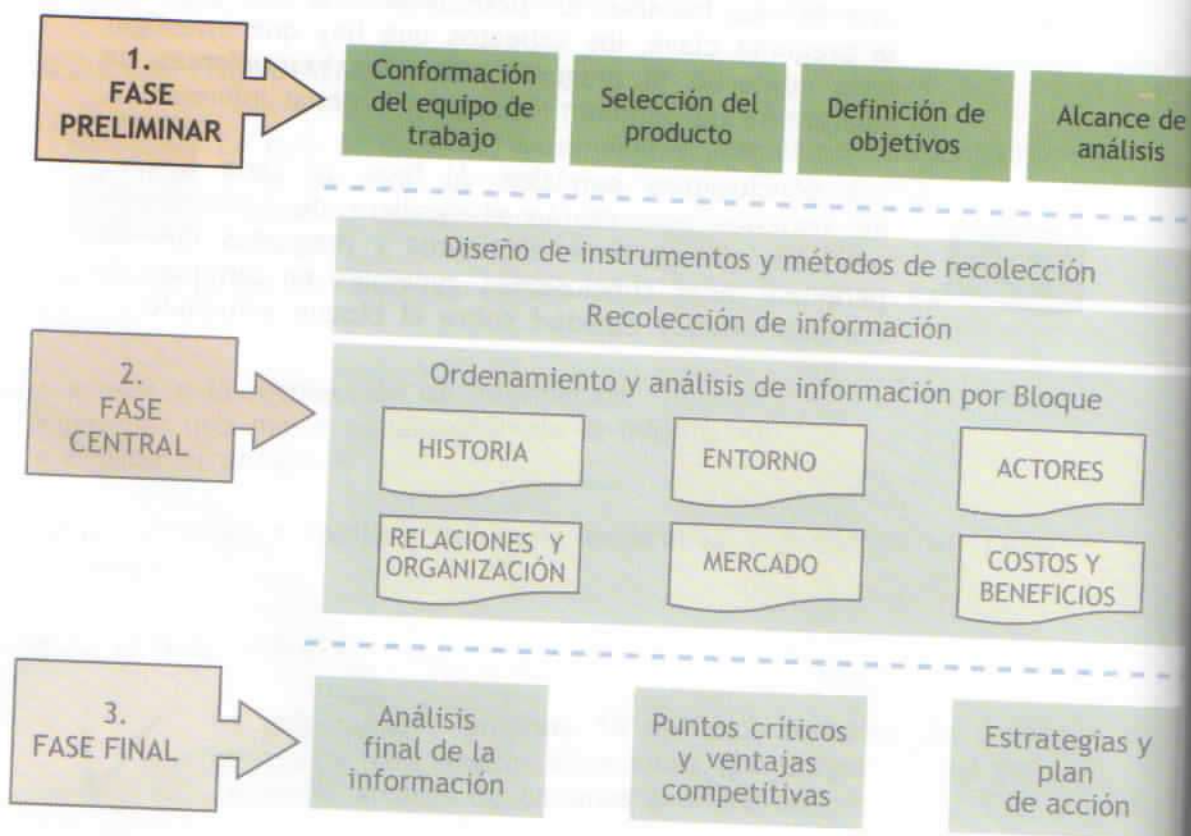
1. FASE PRELIMINAR

Conformación del equipo de trabajo

Selección del producto

Definición de objetivos

Alcance de análisis

Diseño de instrumentos y métodos de recolección

Recolección de información

2. FASE CENTRAL

Ordenamiento y análisis de información por Bloque

HISTORIA

ENTORNO

ACTORES

RELACIONES Y ORGANIZACIÓN

MERCADO

COSTOS Y BENEFICIOS

3. FASE FINAL

Análisis final de la información

Puntos críticos y ventajas competitivas

Estrategias y plan de acción